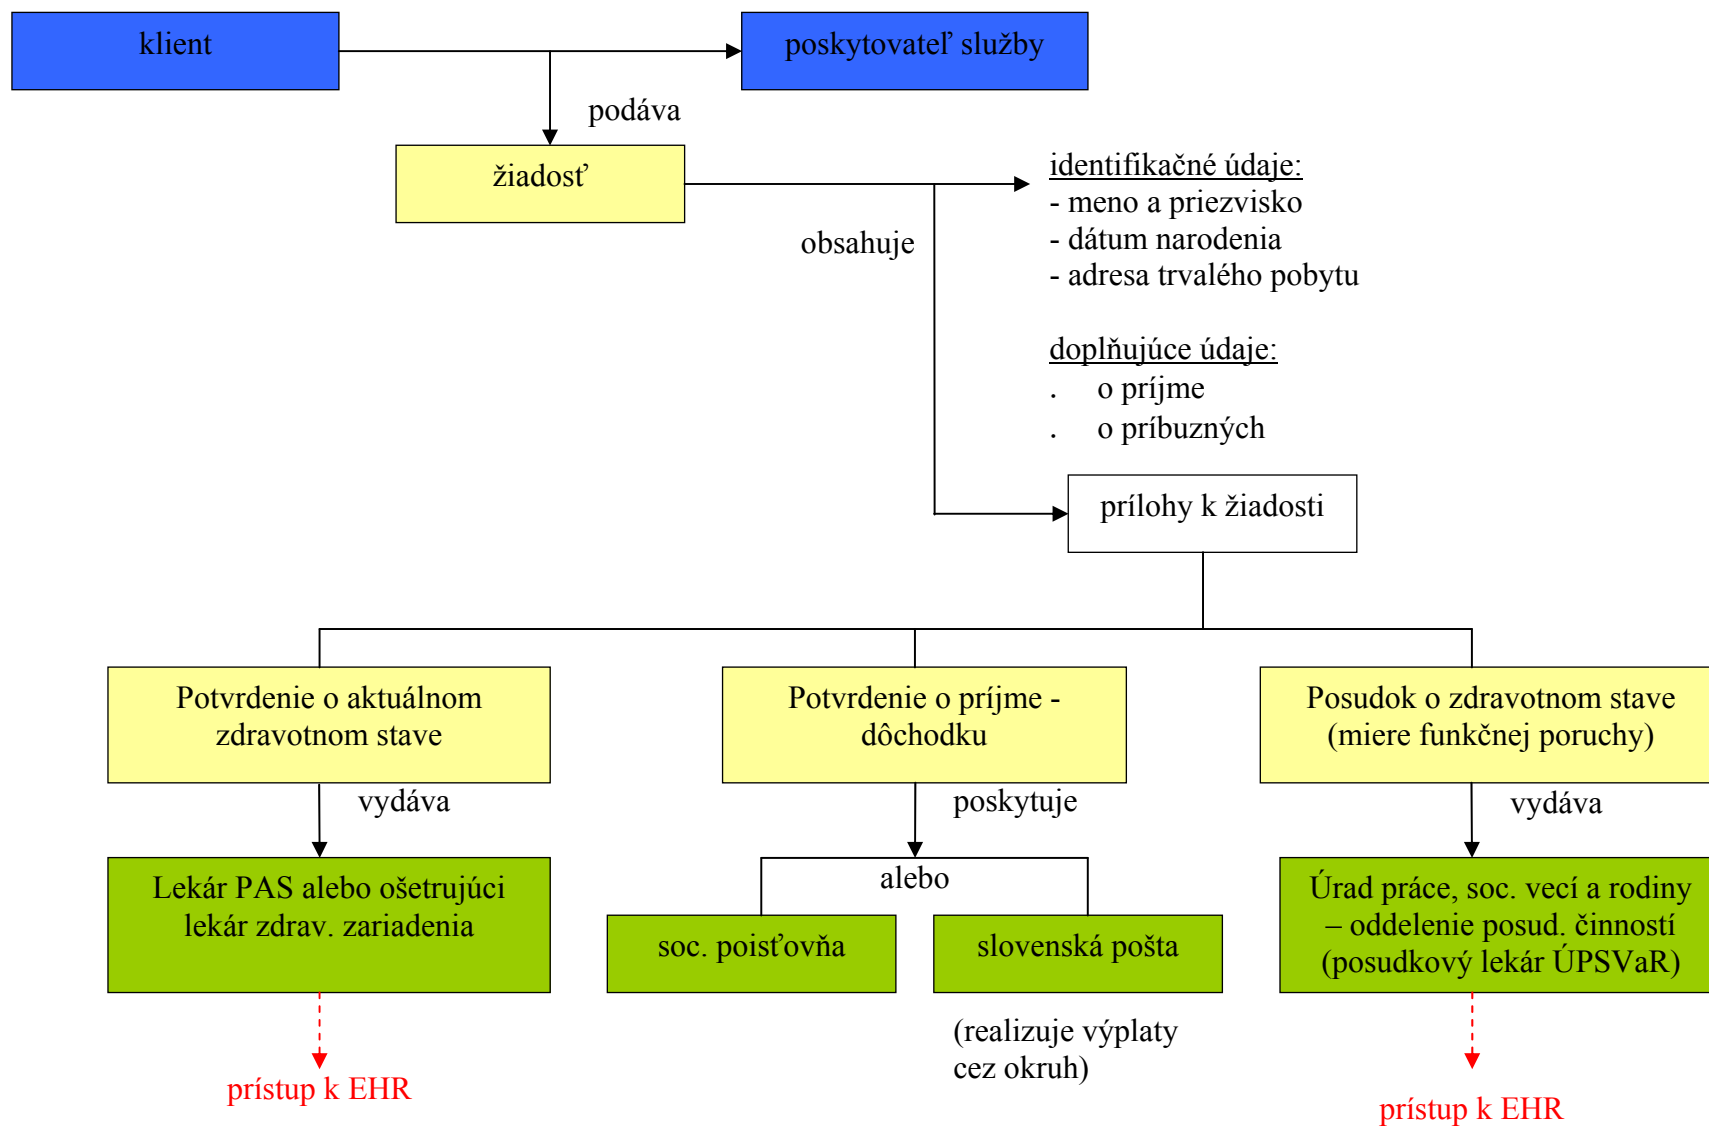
klient

poskytovateľ služby

podáva

žiadosť

obsahuje

identifikačné údaje:
- meno a priezvisko
- dátum narodenia
- adresa trvalého pobytu

doplňujúce údaje:
. o príjme
. o príbuzných

prílohy k žiadosti

Potvrdenie o aktuálnom zdravotnom stave

Potvrdenie o príjme - dôchodku

Posudok o zdravotnom stave (miere funkčnej poruchy)

vydáva

poskytuje

vydáva

Lekár PAS alebo ošetrujúci lekár zdrav. zariadenia

alebo

soc. poisťovňa

slovenská pošta

Úrad práce, soc. vecí a rodiny – oddelenie posud. činností (posudkový lekár ÚPSVaR)

(realizuje výplaty cez okruh)

prístup k EHR

prístup k EHR